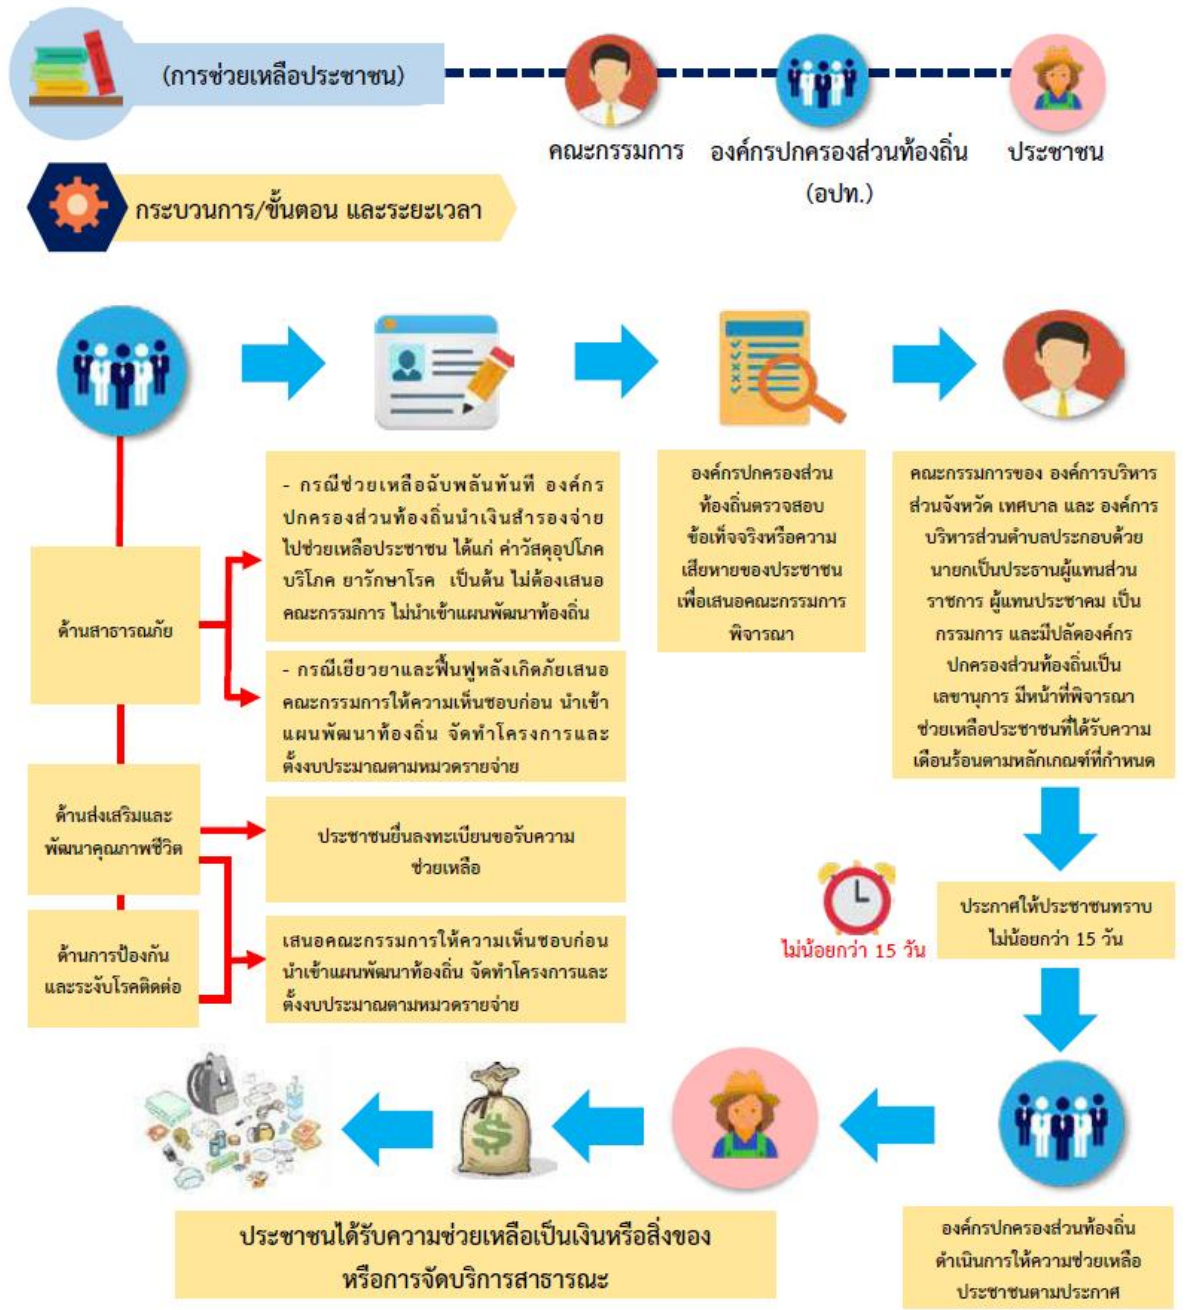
(การช่วยเหลือประชาชน)

คณะกรรมการ

องค์กรปกครองส่วนท้องถิ่น (อปท.)

ประชาชน

กระบวนการ/ขั้นตอน และระยะเวลา

ด้านสาธารณภัย

- กรณีช่วยเหลือฉับพลันทันที องค์กรปกครองส่วนท้องถิ่นนำเงินสำรองจ่ายไปช่วยเหลือประชาชน ได้แก่ ค่าวัสดุอุปโภคบริโภค ยารักษาโรค เป็นต้น ไม่ต้องเสนอคณะกรรมการ ไม่นำเข้าแผนพัฒนาท้องถิ่น

- กรณีเยียวยาและฟื้นฟูหลังเกิดภัยเสนอคณะกรรมการให้ความเห็นชอบก่อน นำเข้าแผนพัฒนาท้องถิ่น จัดทำโครงการและตั้งงบประมาณตามหมวดรายจ่าย

ด้านส่งเสริมและพัฒนาคุณภาพชีวิต

ประชาชนยื่นลงทะเบียนขอรับความช่วยเหลือ

ด้านการป้องกันและระงับโรคติดต่อ

เสนอคณะกรรมการให้ความเห็นชอบก่อน นำเข้าแผนพัฒนาท้องถิ่น จัดทำโครงการและตั้งงบประมาณตามหมวดรายจ่าย

องค์กรปกครองส่วนท้องถิ่นตรวจสอบข้อเท็จจริงหรือความเสียหายของประชาชนเพื่อเสนอคณะกรรมการพิจารณา

คณะกรรมการของ องค์การบริหารส่วนจังหวัด เทศบาล และ องค์การบริหารส่วนตำบลประกอบด้วย นายกเป็นประธานผู้แทนส่วนราชการ ผู้แทนประชาคม เป็นกรรมการ และมีปลัดองค์กรปกครองส่วนท้องถิ่นเป็นเลขานุการ มีหน้าที่พิจารณาช่วยเหลือประชาชนที่ได้รับความเดือนร้อนตามหลักเกณฑ์ที่กำหนด

ไม่น้อยกว่า 15 วัน

ประกาศให้ประชาชนทราบ ไม่น้อยกว่า 15 วัน

องค์กรปกครองส่วนท้องถิ่นดำเนินการให้ความช่วยเหลือประชาชนตามประกาศ

ประชาชนได้รับความช่วยเหลือเป็นเงินหรือสิ่งของหรือการจัดบริการสาธารณะ